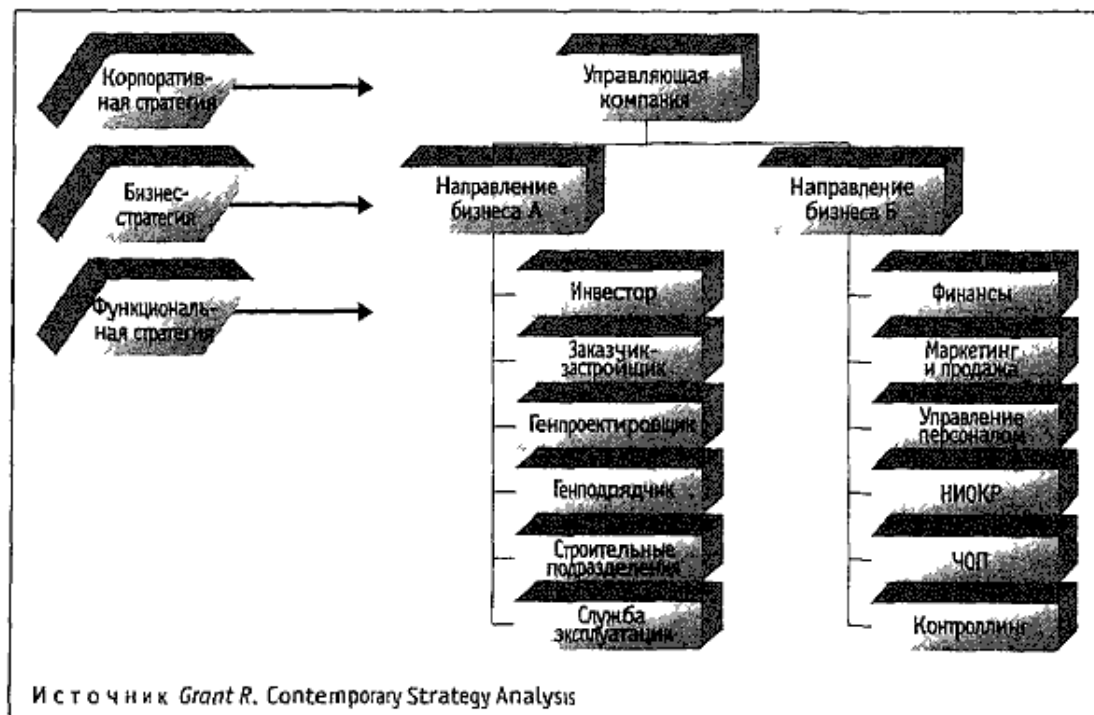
Корпоративная стратегия

Бизнес-стратегия

Функциональная стратегия

Управляющая компания

Направление бизнеса А

Направление бизнеса Б

Инвестор

Заказчик-застройщик

Генпроектировщик

Генподрядчик

Строительные подразделения

Служба эксплуатации

Финансы

Маркетинг и продажа

Управление персоналом

НИОКР

ЧОП

Контроллинг

Источник *Grant R.* Contemporary Strategy Analysis